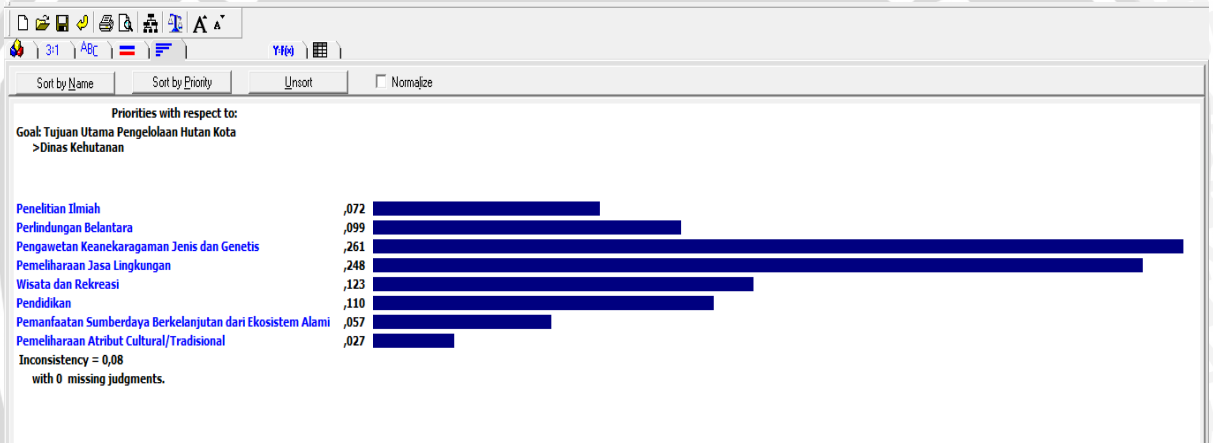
3:1 ABC Y:f(x)

Sort by Name | Sort by Priority | Unsort | Normalize

Priorities with respect to:
Goal: Tujuan Utama Pengelolaan Hutan Kota
>Dinas Kehutanan

Penelitian Ilmiah ,072
Perlindungan Belantara ,099
Pengawetan Keanekaragaman Jenis dan Genetis ,261
Pemeliharaan Jasa Lingkungan ,248
Wisata dan Rekreasi ,123
Pendidikan ,110
Pemanfaatan Sumberdaya Berkelanjutan dari Ekosistem Alami ,057
Pemeliharaan Atribut Cultural/Tradisional ,027
Inconsistency = 0,08
with 0 missing judgments.